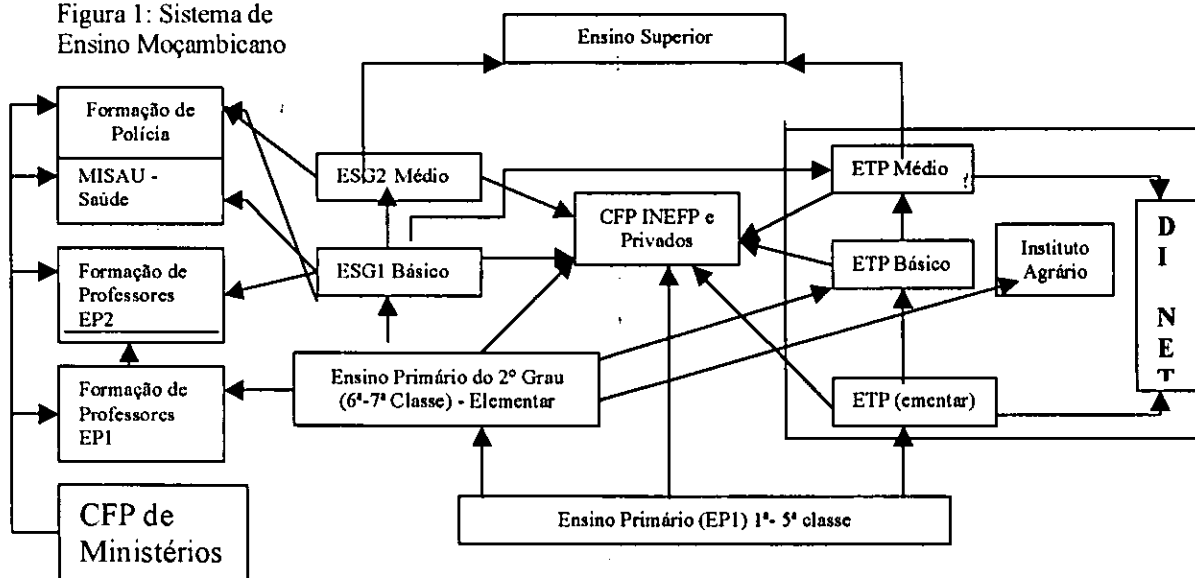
Figura 1: Sistema de Ensino Moçambicano

Ensino Superior

Formação de Polícia

MISAU - Saúde

Formação de Professores EP2

Formação de Professores EP1

CFP de Ministérios

ESG2 Médio

ESG1 Básico

CFP INEFP e Privados

Ensino Primário do 2° Grau (6ª-7ª Classe) - Elementar

Ensino Primário (EP1) 1ª- 5ª classe

ETP Médio

ETP Básico

Instituto Agrário

ETP (ementar)

D I N E T